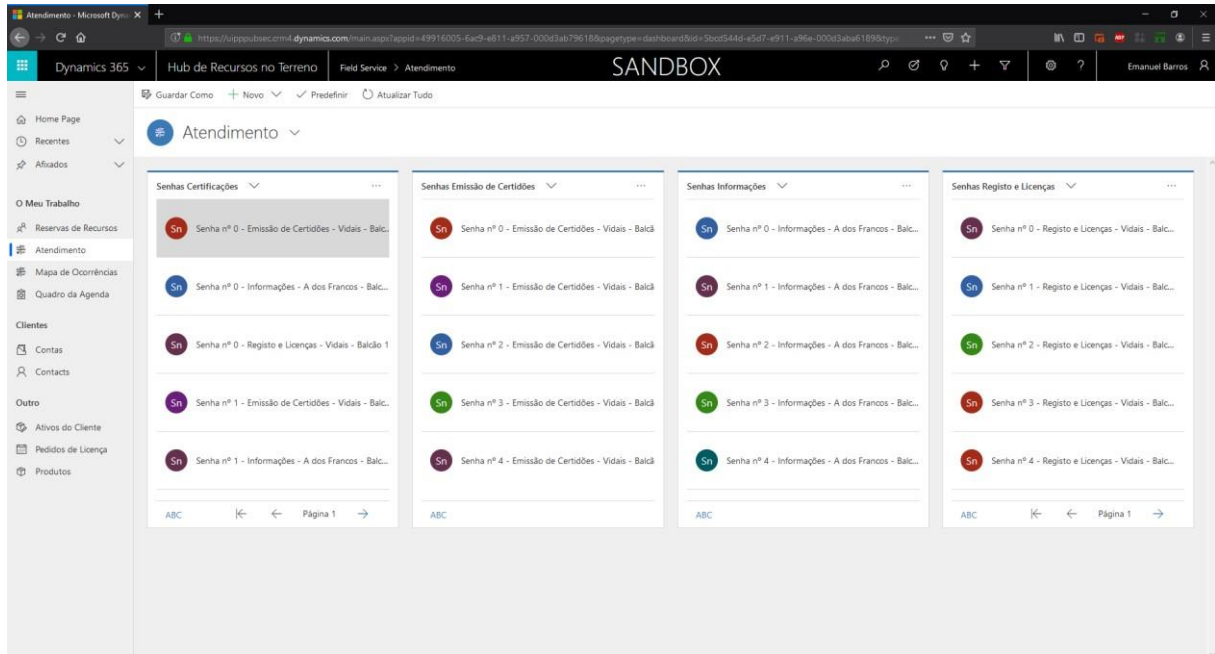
Atendimento - Microsoft Dyna

https://uipppubsec.crm4.dynamics.com/main.aspx?appid=49916005-6ac9-e811-a957-000d3ab79618&pagetype=dashboard&id=5bcd544d-e5d7-e911-a96e-000d3aba6189&type

Dynamics 365 | Hub de Recursos no Terreno | Field Service > Atendimento | SANDBOX | Emanuel Barros

Guardar Como | + Novo | Predefinir | Atualizar Tudo

Home Page
Recentes
Afixados

O Meu Trabalho
Reservas de Recursos
Atendimento
Mapa de Ocorrências
Quadro da Agenda

Clientes
Contas
Contacts

Outro
Ativos do Cliente
Pedidos de Licença
Produtos

Atendimento

Senhas Certificações
Sn Senha nº 0 - Emissão de Certidões - Vidais - Balc...
Sn Senha nº 0 - Informações - A dos Francos - Balc...
Sn Senha nº 0 - Registo e Licenças - Vidais - Balcão 1
Sn Senha nº 1 - Emissão de Certidões - Vidais - Balc...
Sn Senha nº 1 - Informações - A dos Francos - Balc...
ABC Página 1

Senhas Emissão de Certidões
Sn Senha nº 0 - Emissão de Certidões - Vidais - Balcã
Sn Senha nº 1 - Emissão de Certidões - Vidais - Balcã
Sn Senha nº 2 - Emissão de Certidões - Vidais - Balcã
Sn Senha nº 3 - Emissão de Certidões - Vidais - Balcã
Sn Senha nº 4 - Emissão de Certidões - Vidais - Balcã
ABC

Senhas Informações
Sn Senha nº 0 - Informações - A dos Francos - Balc...
Sn Senha nº 1 - Informações - A dos Francos - Balc...
Sn Senha nº 2 - Informações - A dos Francos - Balc...
Sn Senha nº 3 - Informações - A dos Francos - Balc...
Sn Senha nº 4 - Informações - A dos Francos - Balc...
ABC

Senhas Registo e Licenças
Sn Senha nº 0 - Registo e Licenças - Vidais - Balc...
Sn Senha nº 1 - Registo e Licenças - Vidais - Balc...
Sn Senha nº 2 - Registo e Licenças - Vidais - Balc...
Sn Senha nº 3 - Registo e Licenças - Vidais - Balc...
Sn Senha nº 4 - Registo e Licenças - Vidais - Balc...
ABC Página 1